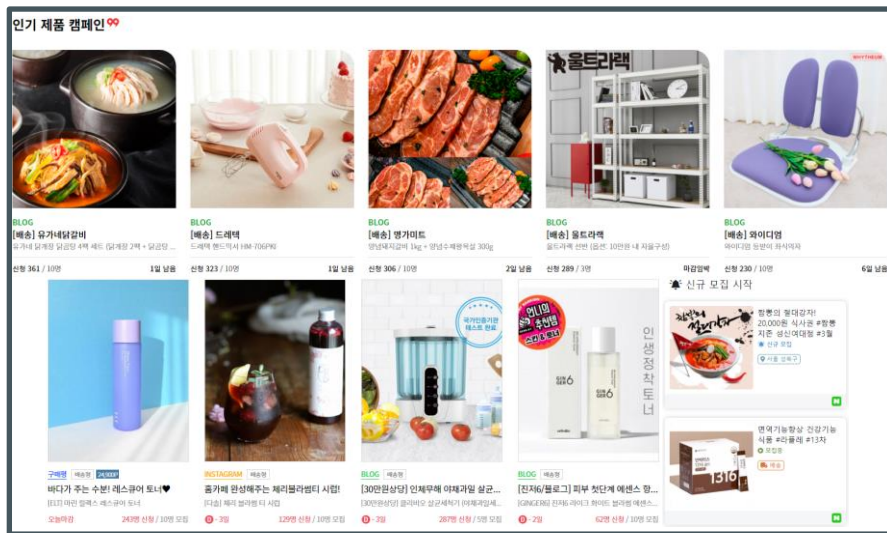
인기 제품 캠페인 99

울트라랙

BLOG
[배송] 유가네닭갈비
유가네 닭계장 닭곰탕 4팩 세트 (닭계장 2팩 + 닭곰탕 ...
신청 361 / 10명
1일 남음

BLOG
[배송] 드레택
드레택 핸드믹서 HM-706PK
신청 323 / 10명
1일 남음

BLOG
[배송] 명가미트
양념돼지갈비 1kg + 양념수제왕목살 300g
신청 306 / 10명
2일 남음

BLOG
[배송] 울트라랙
울트라랙 선반 (옵션: 10만원 내 자율구성)
신청 289 / 3명
마감임박

BLOG
[배송] 와이디엠
와이디엠 듀본의 좌식의자
신청 230 / 10명
6일 남음

신규 모집 시작

구매평 배송형 24,300P
바다가 주는 수분! 레스큐어 토너♥
[EII] 마린 립펙스 레스큐어 토너
오늘마감
243명 신청 / 10명 모집

INSTAGRAM 배송형
홈카페 완성해주는 체리블라썸티 시럽!
[다솜] 체리 블라썸 티 시럽
3일
129명 신청 / 10명 모집

국가인증기관 테스트 완료
BLOG 배송형
[30만원상당] 인체무해 야채과일 살균...
[30만원상당] 클리비오 살균세척기 (야채과일세...
3일
287명 신청 / 5명 모집

언니의 추천템
인생 정착 토너
BLOG 배송형
[진저6/블로그] 피부 첫단계 에센스 항...
[GINGER6] 진저6 라이크 화이트 블라썸 에센스...
2일
62명 신청 / 10명 모집

황뽕의 절대강자!
20,000원 식사권 #황뽕
지존 성신여대점 #3월
신규 모집
서울 강북구

면역기능향상 건강기능식품 #라홀레 #13차
모집중
배송

1316